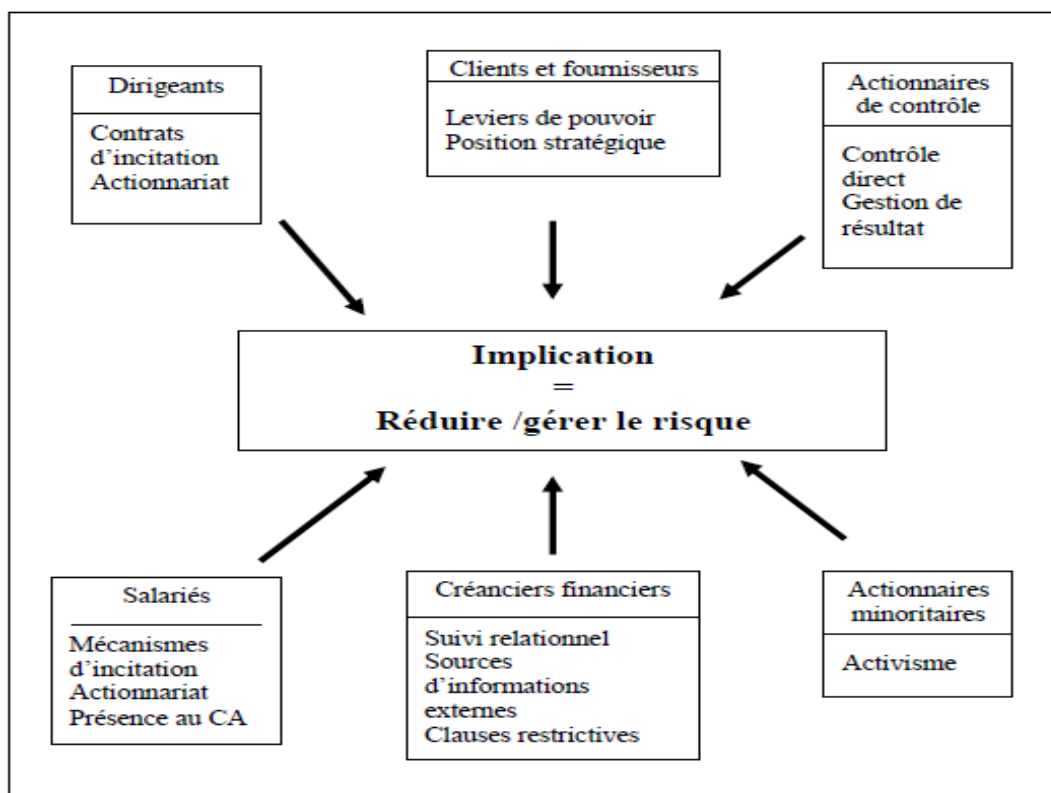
Dirigeants

Contrats d'incitation
Actionnariat

Clients et fournisseurs

Leviers de pouvoir
Position stratégique

Actionnaires de contrôle

Contrôle direct
Gestion de résultat

Implication
=
Réduire /gérer le risque

Salariés

Mécanismes d'incitation
Actionnariat
Présence au CA

Créanciers financiers

Suivi relationnel
Sources d'informations externes
Clauses restrictives

Actionnaires minoritaires

Activisme